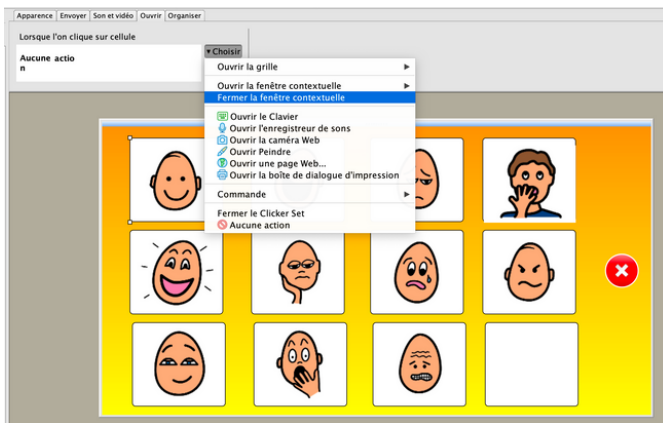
Apparence | Envoyer | Son et vidéo | Ouvrir | Organiser

Lorsque l'on clique sur cellule

Aucune action

▾Choisir

Ouvrir la grille ▶

Ouvrir la fenêtre contextuelle ▶

Fermer la fenêtre contextuelle

Ouvrir le Clavier

Ouvrir l'enregistreur de sons

Ouvrir la caméra Web

Ouvrir Peindre

Ouvrir une page Web...

Ouvrir la boîte de dialogue d'impression

Commande ▶

Fermer le Clicker Set

Aucune action